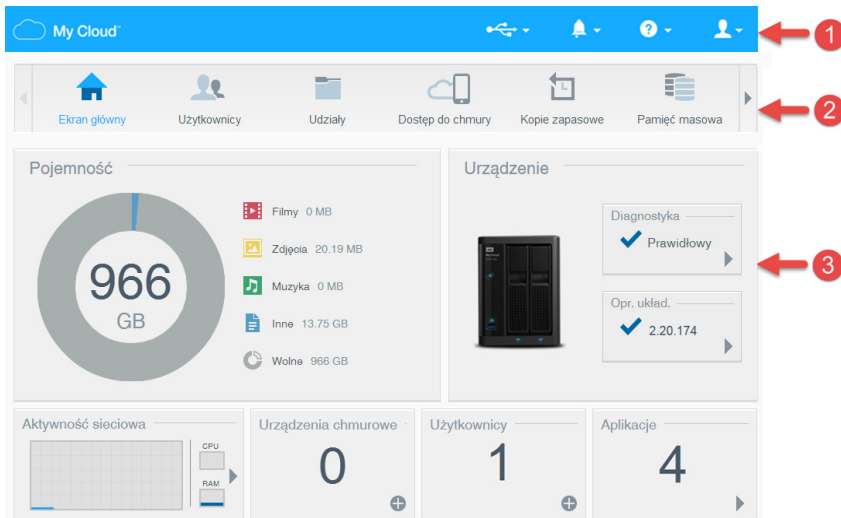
My Cloud

1

Ekran główny
Użytkownicy
Udziały
Dostęp do chmury
Kopie zapasowe
Pamięć masowa

2

Pojemność

966
GB

Filmy 0 MB
Zdjęcia 20.19 MB
Muzyka 0 MB
Inne 13.75 GB
Wolne 966 GB

Urządzenie

Diagnostyka
Prawidłowy

Opr. układ.
2.20.174

3

Aktywność sieciowa
CPU
RAM

Urządzenia chmurowe
0

Użytkownicy
1

Aplikacje
4